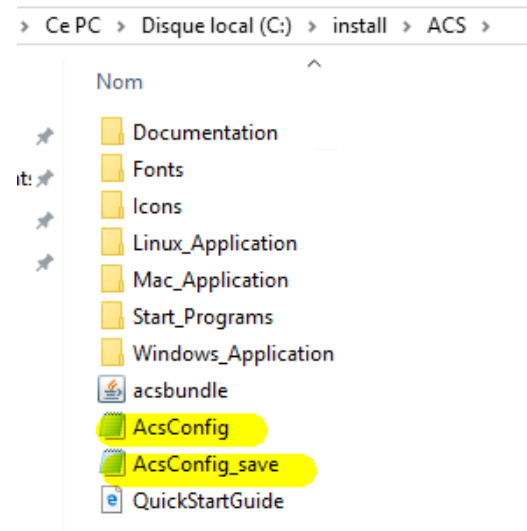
> Ce PC > Disque local (C:) > install > ACS >

Nom

nts

Documentation
Fonts
Icons
Linux_Application
Mac_Application
Start_Programs
Windows_Application
acsbundle
AcsConfig
AcsConfig_save
QuickStartGuide